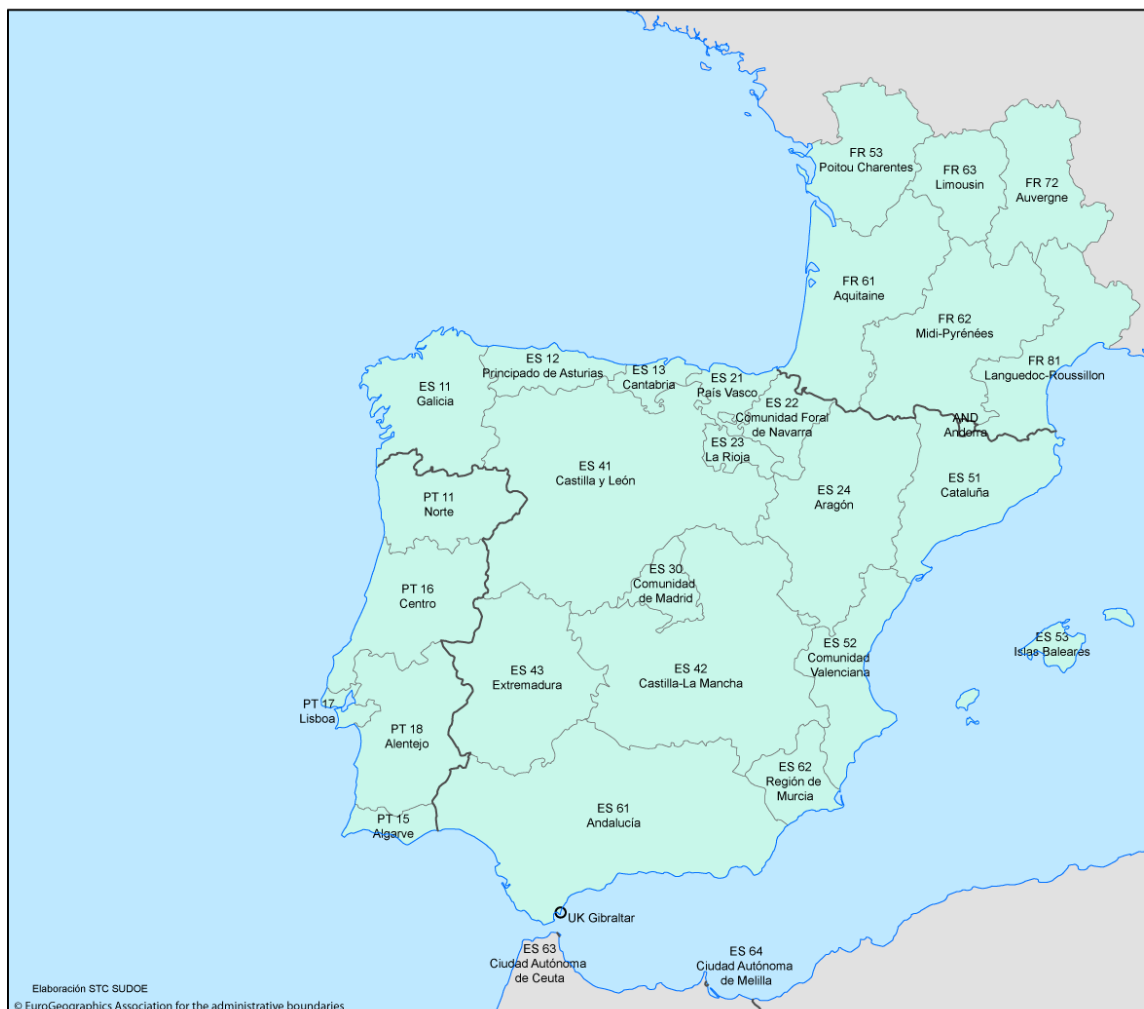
FR 53
Poitou Charentes

FR 63
Limousin

FR 72
Auvergne

FR 61
Aquitaine

FR 62
Midi-Pyrénées

FR 81
Languedoc-Roussillon

ES 11
Galicia

ES 12
Principado de Asturias

ES 13
Cantabria

ES 21
País Vasco

ES 22
Comunidad Foral de Navarra

AND
Andorra

ES 23
La Rioja

ES 41
Castilla y León

ES 24
Aragón

ES 51
Cataluña

PT 11
Norte

ES 30
Comunidad de Madrid

PT 16
Centro

ES 52
Comunidad Valenciana

ES 53
Islas Baleares

ES 43
Extremadura

ES 42
Castilla-La Mancha

PT 17
Lisboa

PT 18
Alentejo

ES 62
Región de Murcia

ES 61
Andalucía

PT 15
Algarve

UK Gibraltar

ES 63
Ciudad Autónoma de Ceuta

ES 64
Ciudad Autónoma de Melilla

Elaboración STC SUDOE
© EuroGeographics Association for the administrative boundaries